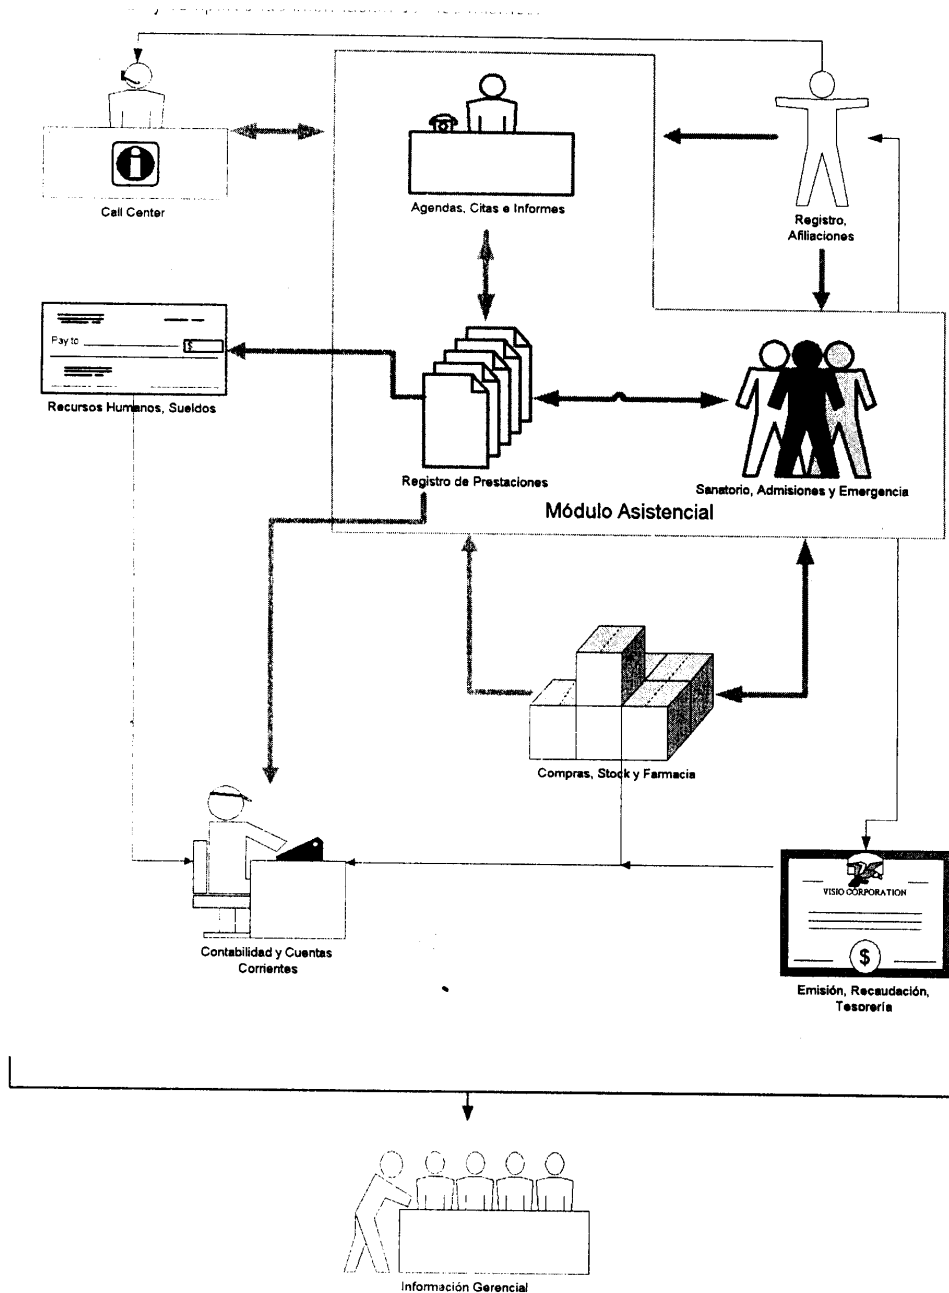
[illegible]

Call Center

Agendas, Citas e Informes

Registro, Afiliaciones

Pay to

$

Recursos Humanos, Sueldos

Registro de Prestaciones

Sanatorio, Admisiones y Emergencia

Módulo Asistencial

Compras, Stock y Farmacia

Contabilidad y Cuentas Corrientes

VISIO CORPORATION

$

Emisión, Recaudación, Tesorería

Información Gerencial